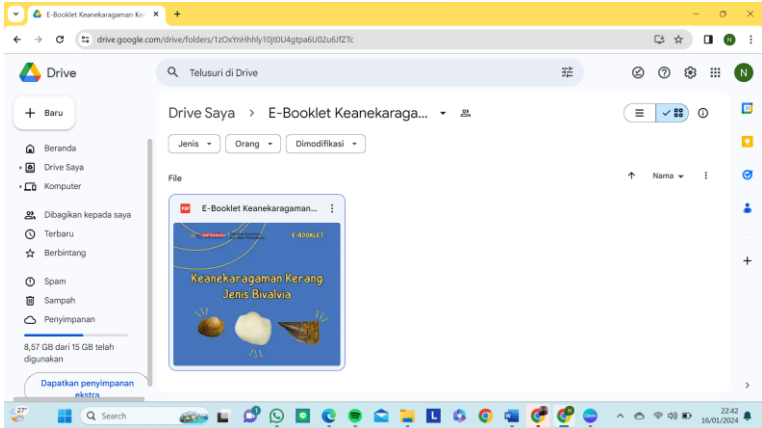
E-Booklet Keanekaragaman Ke ×
+
drive.google.com/drive/folders/1zOxYnHhhly10jt0U4gtpa6U02u6JfZTc
N
Drive
Telusuri di Drive
N
Baru
Beranda
Drive Saya
Komputer
Dibagikan kepada saya
Terbaru
Berbintang
Spam
Sampah
Penyimpanan
8,57 GB dari 15 GB telah digunakan
Dapatkan penyimpanan ekstra
Drive Saya > E-Booklet Keanekaraga...
Jenis
Orang
Dimodifikasi
File
Nama
PDF E-Booklet Keanekaragaman...
E-BOOKLET
Keanekaragaman Kerang Jenis Bivalvia
27°
Search
22:42
16/01/2024